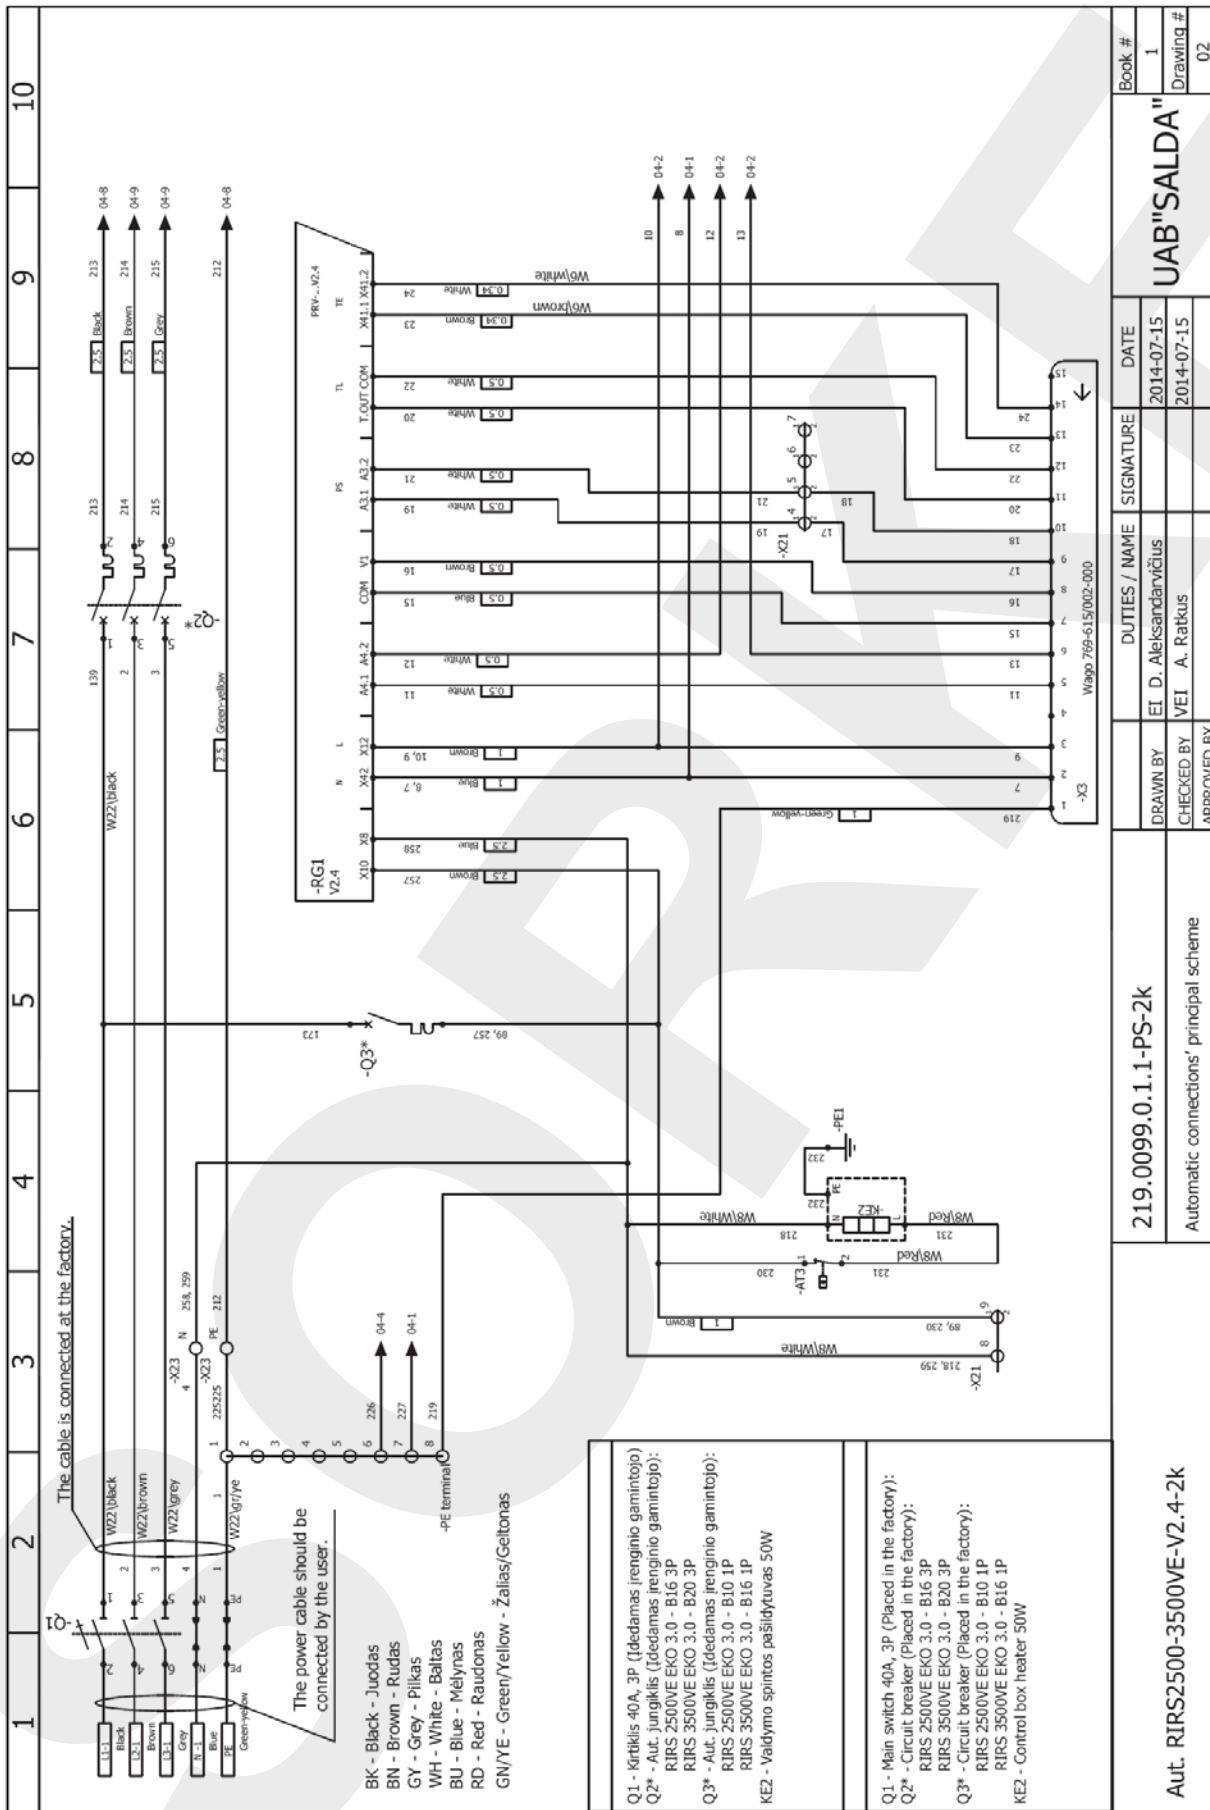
1 2 3 4 5 6 7 8 9 10

The cable is connected at the factory.

L1-1 Black L2-1 Brown L3-1 Grey N-1 Blue PE Green-yellow

-Q1

W22\black W22\brown W22\grey W22\gr/ye

The power cable should be connected by the user.

-PE terminal

-X23 N 4 258, 259
-X23 PE 225225 212

226 04-4
227 04-1
219

BK - Black - Juodas
BN - Brown - Rudas
GY - Grey - Pilkas
WH - White - Baltas
BU - Blue - Mėlynas
RD - Red - Raudonas
GN/YE - Green/Yellow - Žalias/Geltonas

Q1 - Kirtiklis 40A, 3P (Įdedamas įrenginio gamintojo)
Q2* - Aut. jungiklis (Įdedamas įrenginio gamintojo):
RIRS 2500VE EKO 3.0 - B16 3P
RIRS 3500VE EKO 3.0 - B20 3P
Q3* - Aut. jungiklis (Įdedamas įrenginio gamintojo):
RIRS 2500VE EKO 3.0 - B10 1P
RIRS 3500VE EKO 3.0 - B16 1P
KE2 - Valdymo spintos pašildytuvas 50W

Q1 - Main switch 40A, 3P (Placed in the factory):
Q2* - Circuit breaker (Placed in the factory):
RIRS 2500VE EKO 3.0 - B16 3P
RIRS 3500VE EKO 3.0 - B20 3P
Q3* - Circuit breaker (Placed in the factory):
RIRS 2500VE EKO 3.0 - B10 1P
RIRS 3500VE EKO 3.0 - B16 1P
KE2 - Control box heater 50W

-X21 218, 259 89, 230
W8\White 1 Brown
-AT3 230 231 W8\Red
-KE2 218 W8\White 231 W8\Red 232 PE -PE1

-Q3* 173 89, 257

-Q2* 139 2 3 213 214 215
2.5 Black 2.5 Brown 2.5 Grey 213 214 215
04-8 04-9 04-9 04-8
2.5 Green-yellow 212

-RG1 V2.4
X10 X8 X42 X12 A4-1 A4-2 COM V1 A3.1 A3.2 T.OUT COM X41.1 X41.2
N L TL PS TE PRV-...V2.4
257 2.5 Brown 258 2.5 Blue 8, 7 1 Blue 10, 9 1 Brown 11 0.5 White 12 0.5 White 15 0.5 Blue 16 0.5 Brown 19 0.5 White 21 0.5 White 20 0.5 White 22 0.5 White 23 0.34 Brown 24 0.34 White
W6\brown W6\white
10 8 12 13
04-2 04-1 04-2 04-2
-X21 4 5 6 7 19 21 17 18
1 Green-yellow
-X3 Wago 769-615/002-000
219 7 9 11 13 15 16 17 18 20 22 23 24

219.0099.0.1.1-PS-2k
Automatic connections' principal scheme
Aut. RIRS2500-3500VE-V2.4-2k

| | DUTIES / NAME | SIGNATURE | DATE |
|---|---|---|---|
| DRAWN BY | EI D. Aleksandravičius | | 2014-07-15 |
| CHECKED BY | VEI A. Ratkus | | 2014-07-15 |
| APPROVED BY | | | |

UAB"SALDA"
Book # 1
Drawing # 02